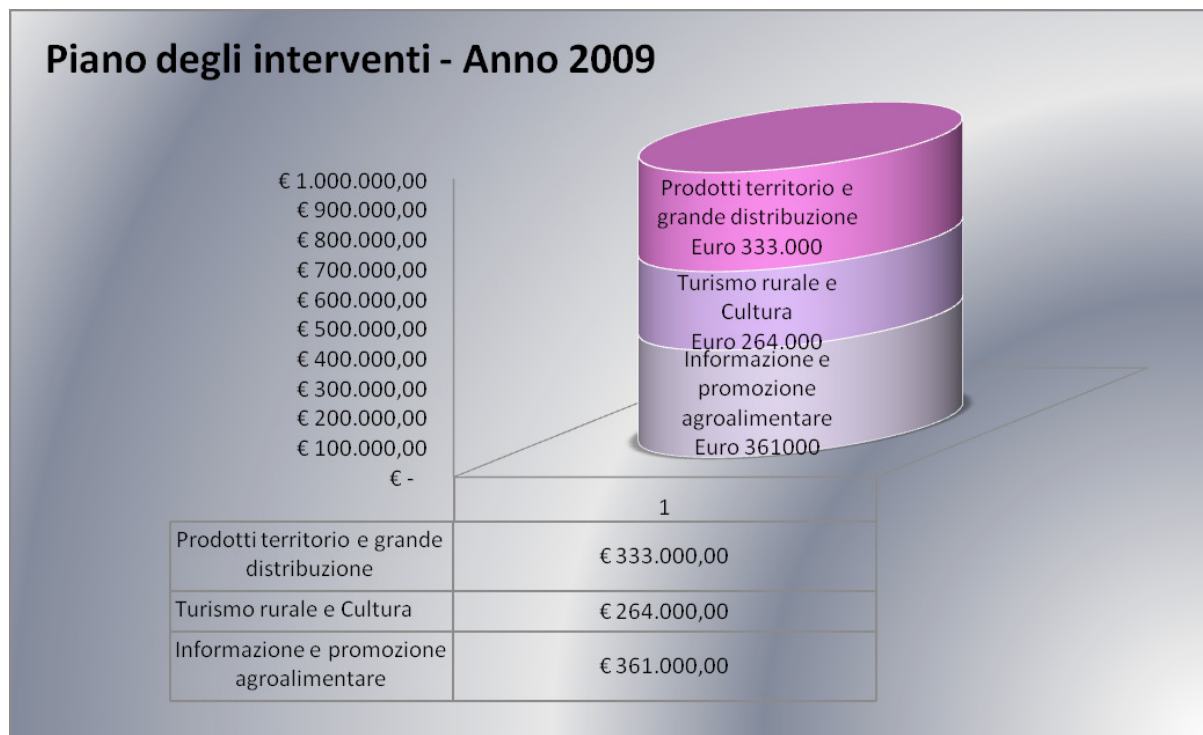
Piano degli interventi - Anno 2009

€ 1.000.000,00
€ 900.000,00
€ 800.000,00
€ 700.000,00
€ 600.000,00
€ 500.000,00
€ 400.000,00
€ 300.000,00
€ 200.000,00
€ 100.000,00
€ -

Prodotti territorio e grande distribuzione Euro 333.000

Turismo rurale e Cultura Euro 264.000

Informazione e promozione agroalimentare Euro 361000

| | 1 |
|---|---|
| Prodotti territorio e grande distribuzione | € 333.000,00 |
| Turismo rurale e Cultura | € 264.000,00 |
| Informazione e promozione agroalimentare | € 361.000,00 |